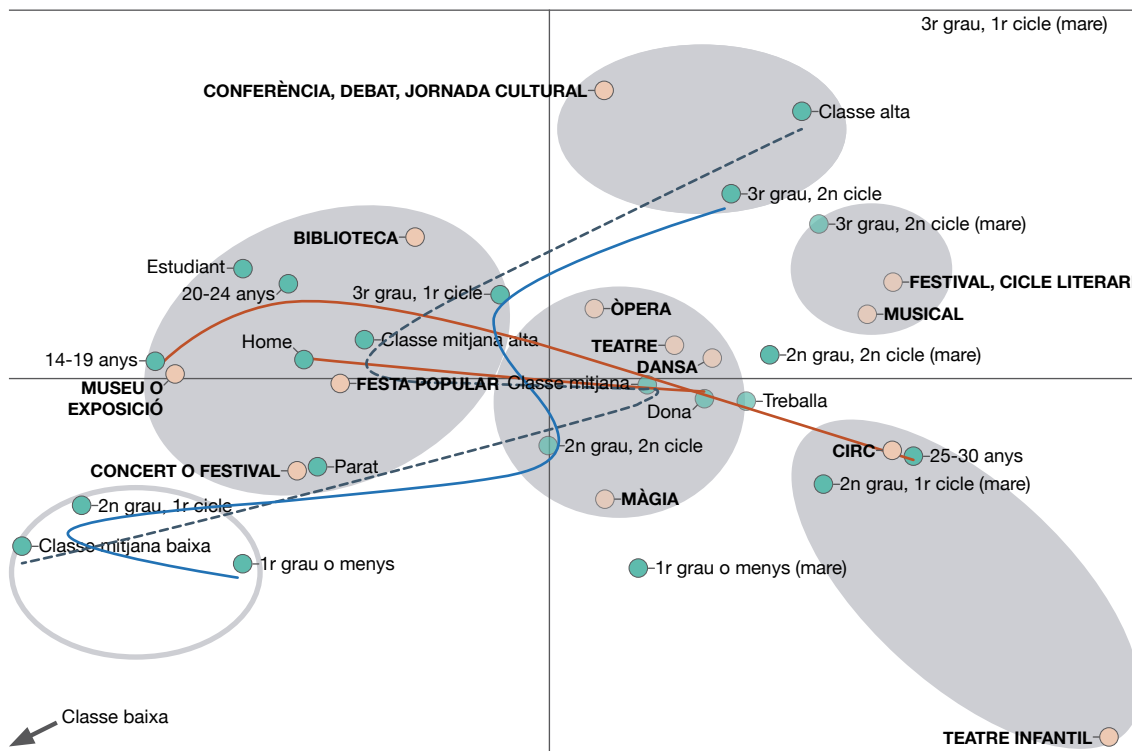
3r grau, 1r cicle (mare)

CONFERÈNCIA, DEBAT, JORNADA CULTURAL

Classe alta

3r grau, 2n cicle

3r grau, 2n cicle (mare)

BIBLIOTECA

Estudiant

20-24 anys

3r grau, 1r cicle

FESTIVAL, CICLE LITERARI

MUSICAL

ÒPERA

Home

Classe mitjana alta

TEATRE

DANSA

2n grau, 2n cicle (mare)

14-19 anys

MUSEU O EXPOSICIÓ

FESTA POPULAR

Classe mitjana

Dona

Treballa

2n grau, 2n cicle

CIRC

25-30 anys

CONCERT O FESTIVAL

Parat

2n grau, 1r cicle (mare)

MÀGIA

2n grau, 1r cicle

Classe mitjana baixa

1r grau o menys

1r grau o menys (mare)

Classe baixa

TEATRE INFANTIL